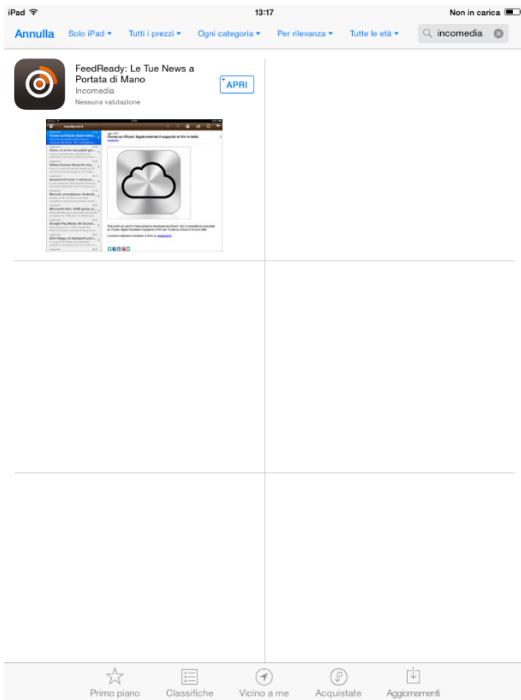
iPad
13:17
Non in carica

Annulla
Solo iPad ▾
Tutti i prezzi ▾
Ogni categoria ▾
Per rilevanza ▾
Tutte le età ▾
incomedia

FeedReady: Le Tue News a Portata di Mano
Incomedia
Nessuna valutazione
APRI

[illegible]

Primo piano
Classifiche
Vicino a me
Acquistate
Aggiornamenti